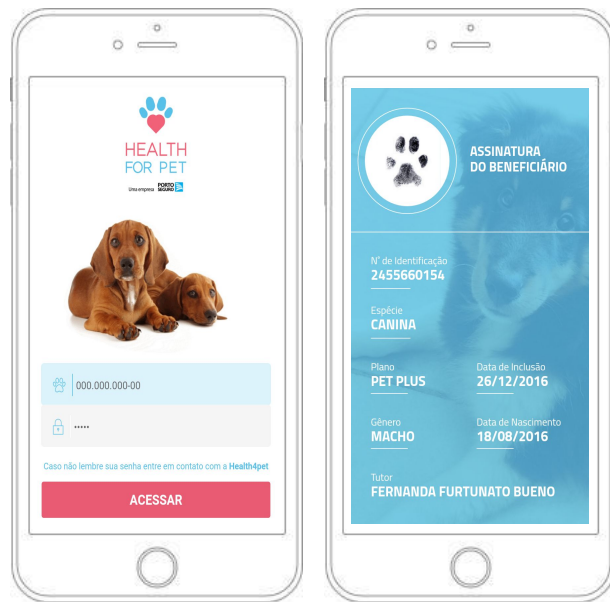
HEALTH FOR PET

Uma empresa PORTO SEGURO

000.000.000-00

•••••

Caso não lembre sua senha entre em contato com a Health4pet

ACESSAR

ASSINATURA DO BENEFICIÁRIO

N° de Identificação
2455660154

Espécie
CANINA

Plano
PET PLUS

Data de Inclusão
26/12/2016

Gênero
MACHO

Data de Nascimento
18/08/2016

Tutor
FERNANDA FURTUNATO BUENO